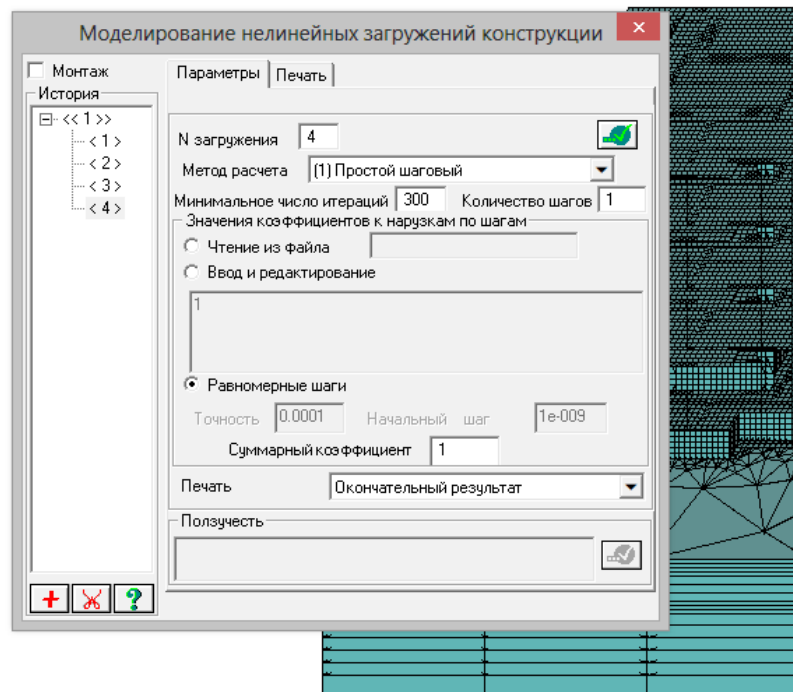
Моделирование нелинейных загружений конструкции

Монтаж

История

<< 1 >>
< 1 >
< 2 >
< 3 >
< 4 >

Параметры | Печать

N загружения 4

Метод расчета (1) Простой шаговый

Минимальное число итераций 300 Количество шагов 1

Значения коэффициентов к нарузкам по шагам

Чтение из файла

Ввод и редактирование

1

Равномерные шаги

Точность 0.0001 Начальный шаг 1e-009

Суммарный коэффициент 1

Печать Окончательный результат

Ползучесть

+ ?